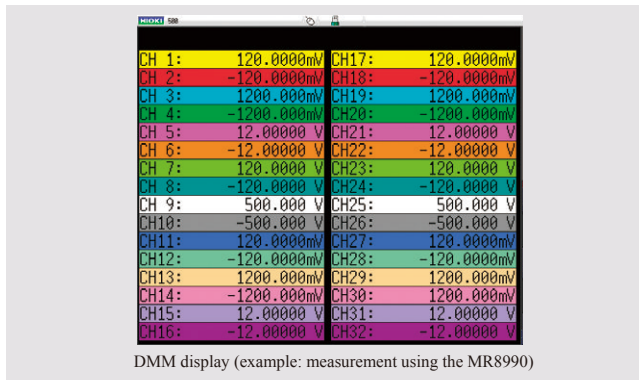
HIOKI 500

| | | | |
|---|---|---|---|
| CH 1: | 120.0000mV | CH17: | 120.0000mV |
| CH 2: | -120.0000mV | CH18: | -120.0000mV |
| CH 3: | 1200.000mV | CH19: | 1200.000mV |
| CH 4: | -1200.000mV | CH20: | -1200.000mV |
| CH 5: | 12.00000 V | CH21: | 12.00000 V |
| CH 6: | -12.00000 V | CH22: | -12.00000 V |
| CH 7: | 120.0000 V | CH23: | 120.0000 V |
| CH 8: | -120.0000 V | CH24: | -120.0000 V |
| CH 9: | 500.000 V | CH25: | 500.000 V |
| CH10: | -500.000 V | CH26: | -500.000 V |
| CH11: | 120.0000mV | CH27: | 120.0000mV |
| CH12: | -120.0000mV | CH28: | -120.0000mV |
| CH13: | 1200.000mV | CH29: | 1200.000mV |
| CH14: | -1200.000mV | CH30: | 1200.000mV |
| CH15: | 12.00000 V | CH31: | 12.00000 V |
| CH16: | -12.00000 V | CH32: | -12.00000 V |

DMM display (example: measurement using the MR8990)